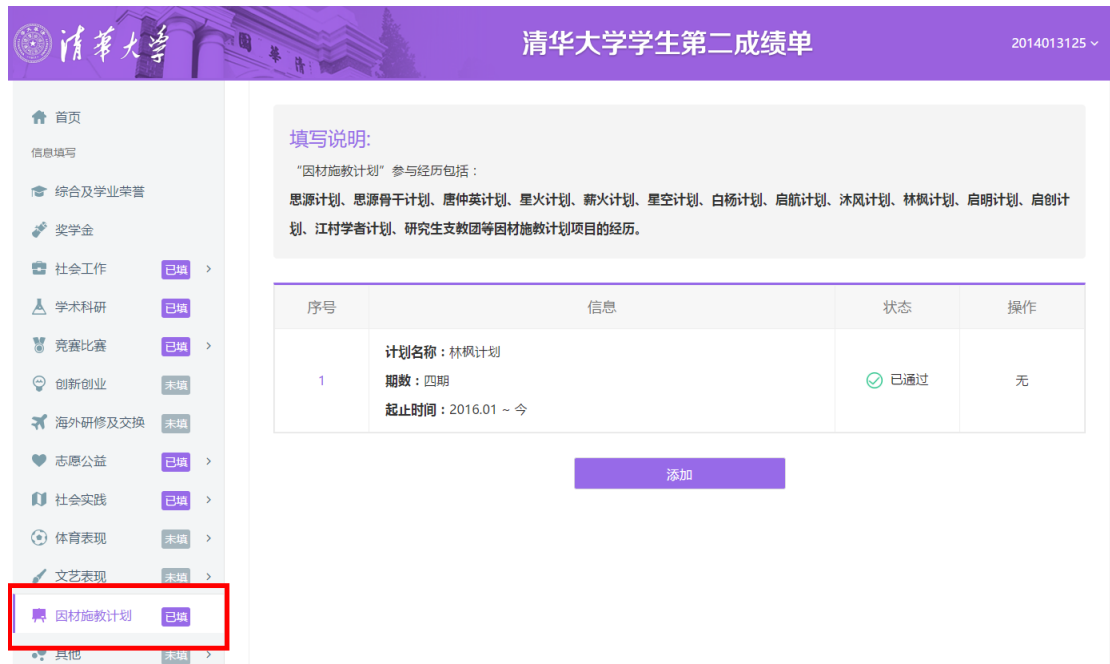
清华大学

清华大学学生第二成绩单

2014013125

首页

信息填写

综合及学业荣誉

奖学金

社会工作 已填

学术科研 已填

竞赛比赛 已填

创新创业 未填

海外研修及交换 未填

志愿公益 已填

社会实践 已填

体育表现 未填

文艺表现 未填

因材施教计划 已填

其他 未填

填写说明:

“因材施教计划”参与经历包括：

思源计划、思源骨干计划、唐仲英计划、星火计划、薪火计划、星空计划、白杨计划、启航计划、沐风计划、林枫计划、启明计划、启创计划、江村学者计划、研究生支教团等因材施教计划项目的经历。

| 序号 | 信息 | 状态 | 操作 |
|---|---|---|---|
| 1 | 计划名称：林枫计划 期数：四期 起止时间：2016.01 ~ 今 | 已通过 | 无 |

添加